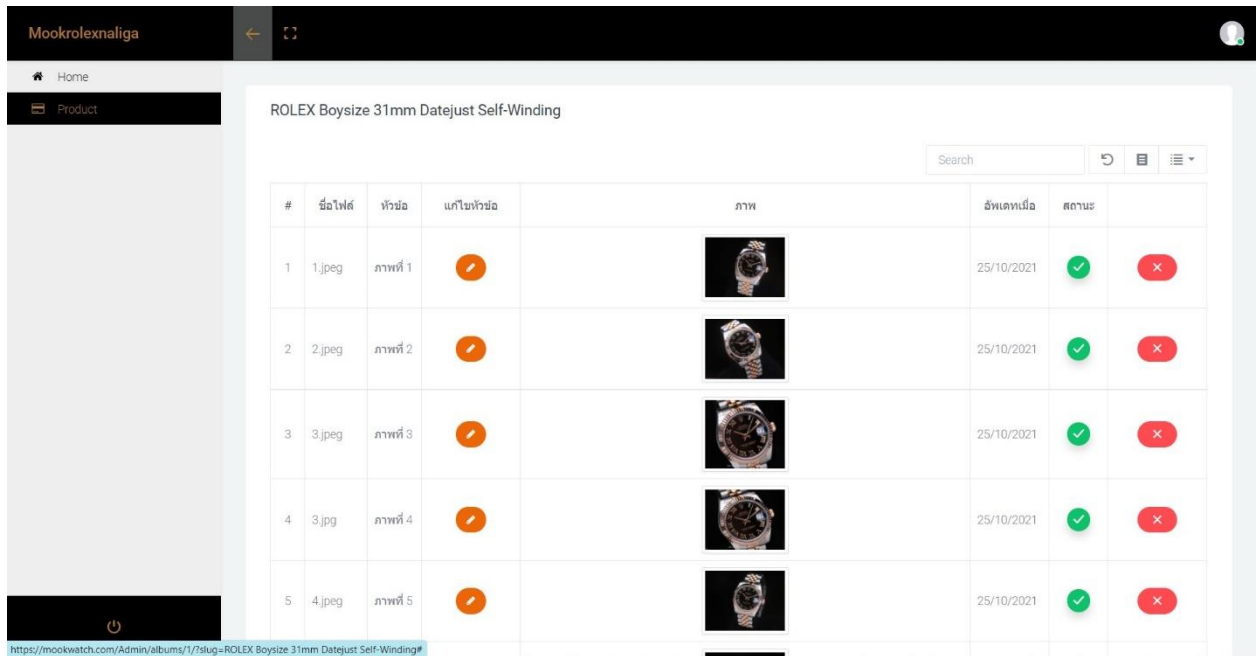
Mookrolexnaliga

Home

Product

ROLEX Boysize 31mm Datejust Self-Winding

Search

| # | ชื่อไฟล์ | หัวข้อ | แก้ไขหัวข้อ | ภาพ | อัพเดทเมื่อ | สถานะ | |
|---|---|---|---|---|---|---|---|
| 1 | 1.jpeg | ภาพที่ 1 | | | 25/10/2021 | | |
| 2 | 2.jpeg | ภาพที่ 2 | | | 25/10/2021 | | |
| 3 | 3.jpeg | ภาพที่ 3 | | | 25/10/2021 | | |
| 4 | 3.jpg | ภาพที่ 4 | | | 25/10/2021 | | |
| 5 | 4.jpeg | ภาพที่ 5 | | | 25/10/2021 | | |

https://mookwatch.com/Admin/albums/1/?slug=ROLEX Boysize 31mm Datejust Self-Winding#